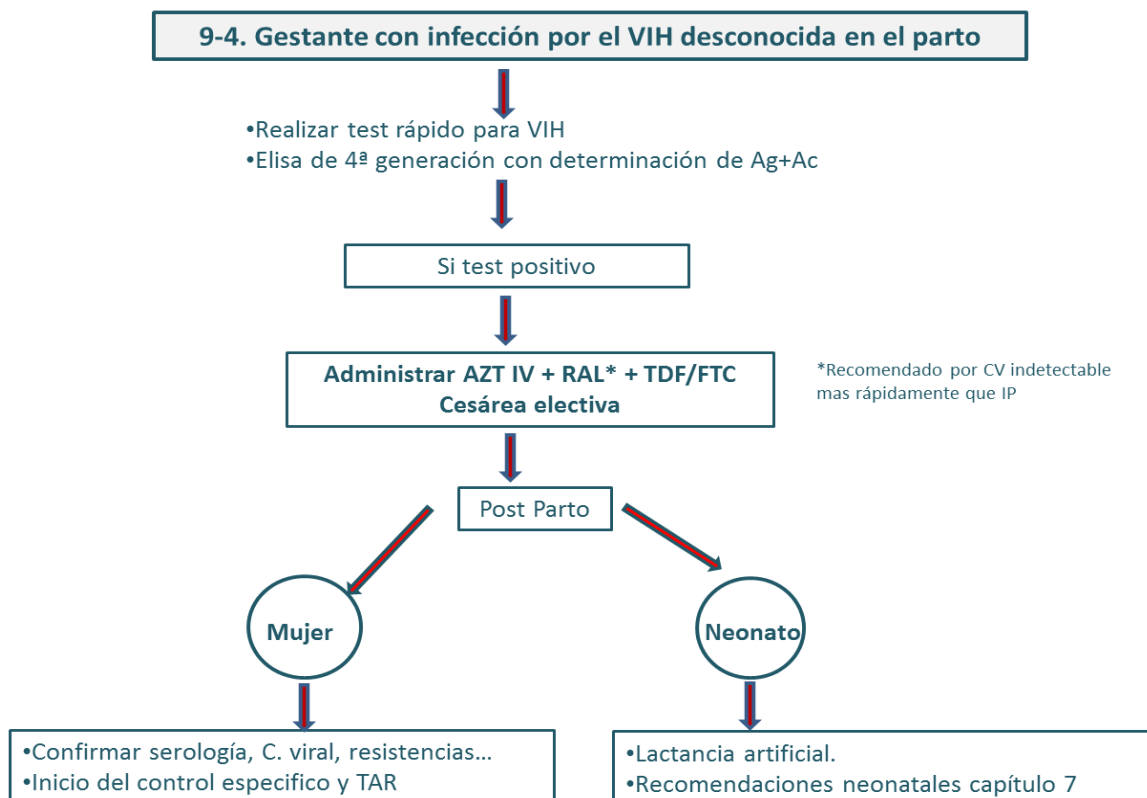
9-4. Gestante con infección por el VIH desconocida en el parto

•Realizar test rápido para VIH
•Elisa de 4ª generación con determinación de Ag+Ac

Si test positivo

Administrar AZT IV + RAL* + TDF/FTC
Cesárea electiva

*Recomendado por CV indetectable mas rápidamente que IP

Post Parto

Mujer

Neonato

•Confirmar serología, C. viral, resistencias…
•Inicio del control especifico y TAR

•Lactancia artificial.
•Recomendaciones neonatales capítulo 7